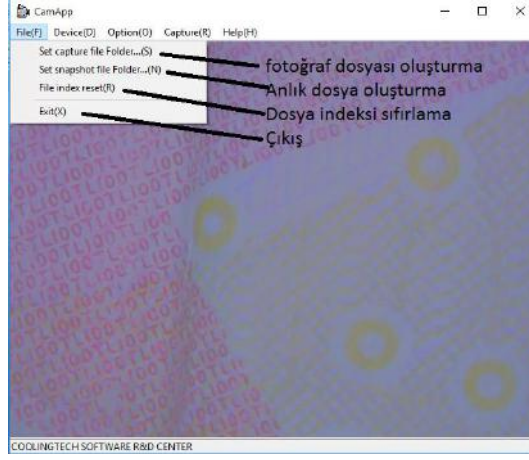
CamApp

File(F) Device(D) Option(O) Capture(R) Help(H)

Set capture file Folder...(S)
Set snapshot file Folder...(N)
File index reset(R)
Exit(X)

fotoğraf dosyası oluşturma
Anlık dosya oluşturma
Dosya indeksi sıfırlama
Çıkış

COOLINGTECH SOFTWARE R&D CENTER